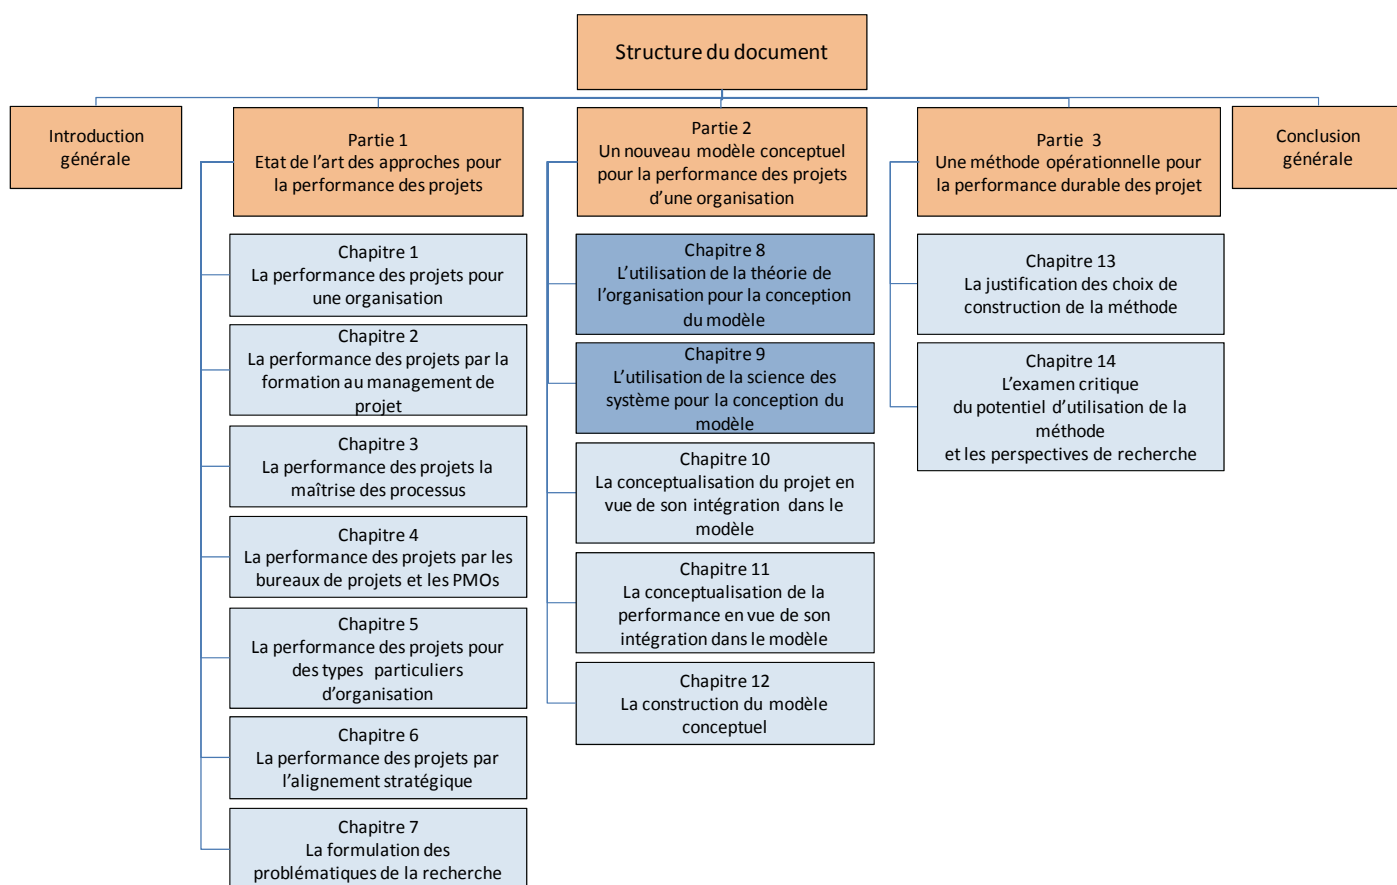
Structure du document

Introduction générale

Partie 1
Etat de l'art des approches pour la performance des projets

Chapitre 1
La performance des projets pour une organisation

Chapitre 2
La performance des projets par la formation au management de projet

Chapitre 3
La performance des projets la maîtrise des processus

Chapitre 4
La performance des projets par les bureaux de projets et les PMOs

Chapitre 5
La performance des projets pour des types particuliers d'organisation

Chapitre 6
La performance des projets par l'alignement stratégique

Chapitre 7
La formulation des problématiques de la recherche

Partie 2
Un nouveau modèle conceptuel pour la performance des projets d'une organisation

Chapitre 8
L'utilisation de la théorie de l'organisation pour la conception du modèle

Chapitre 9
L'utilisation de la science des système pour la conception du modèle

Chapitre 10
La conceptualisation du projet en vue de son intégration dans le modèle

Chapitre 11
La conceptualisation de la performance en vue de son intégration dans le modèle

Chapitre 12
La construction du modèle conceptuel

Partie 3
Une méthode opérationnelle pour la performance durable des projet

Chapitre 13
La justification des choix de construction de la méthode

Chapitre 14
L'examen critique du potentiel d'utilisation de la méthode et les perspectives de recherche

Conclusion générale